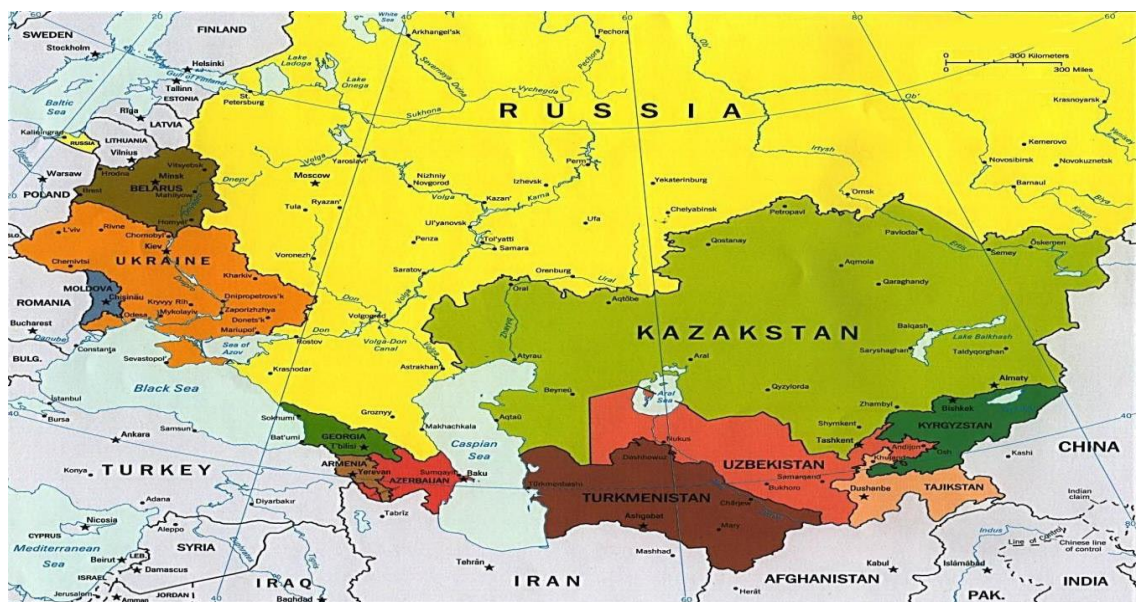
60 40 60 80 60

SWEDEN FINLAND Stockholm Helsinki Gulf of Finland Tallinn ESTONIA Baltic Sea Riga LATVIA Kaliningrad RUSSIA LITHUANIA Vilnius Warsaw POLAND Hrodna Minsk Vitsyebsk BELARUS Brest Mahilyow Homyel' L'viv Rivne Chornobyl' Kiev Chernivtsi UKRAINE Kharkiv MOLDOVA Chisinau ROMANIA Kryvyy Rih Dnipropetrovs'k Odesa Mykolayiv Zaporizhzhya Donets'k Mariupol' Bucharest Constanta Sevastopol' Sea of Azov BULG. Black Sea Istanbul Bursa Ankara Samsun Konya TURKEY Adana Aleppo CYPRUS Nicosia SYRIA Mediterranean Sea Beirut LEB. Damascus ISRAEL Jerusalem Amman JORDAN IRAQ Baghdad

White Sea Arkhangel'sk Pechora Lake Ladoga Lake Onega St. Petersburg Severnaya Dvina Vychegda Sukhona RUSSIA Ob' Volga Yaroslavl' Nizhniy Novgorod Dnepr Moscow Izhevsk Perm' Kazan' Kama Yekaterinburg Ryazan' Tula Ul'yanovsk Ufa Chelyabinsk Tol'yatti Samara Penza Voronezh Saratov Orenburg Ural Don Volgograd Volga-Don Canal Rostov Krasnodar Astrakhan' Groznyy Makhachkala Sokhumi Bat'umi GEORGIA T'bilisi ARMENIA Yerevan AZERBAIJAN Sumgayit Baku Caspian Sea Diyarbakır Tabriz Tehrān IRAN Mashhad Herāt

Irtysh Omsk Novosibirsk Kemerovo Novokuznetsk Barnaul Krasnoyarsk Yenisey Biya Katun' Petropavl Qostanay Pavlodar Öskemen Semey Aqmola Qaraghandy Oral Aqtöbe Ural KAZAKSTAN Balqash Lake Balkhash Atyrau Aral Saryshaghan Taldyqorghan Emba Beyneu Qyzylorda Almaty Aral Sea Zhambyl Aqtau Shymkent Bishkek KYRGYZSTAN Nukus Tashkent Andijon Osh Khujand Dashhowuz UZBEKISTAN Samarqand Bukhoro Türkmenbashi TURKMENISTAN Chärjew Dushanbe TAJIKISTAN Ashgabat Mary Kashi CHINA Indian claim Indus Line of Control Chinese line of control Kabul AFGHANISTAN Islāmābād PAK. INDIA

0 300 Kilometers
0 300 Miles